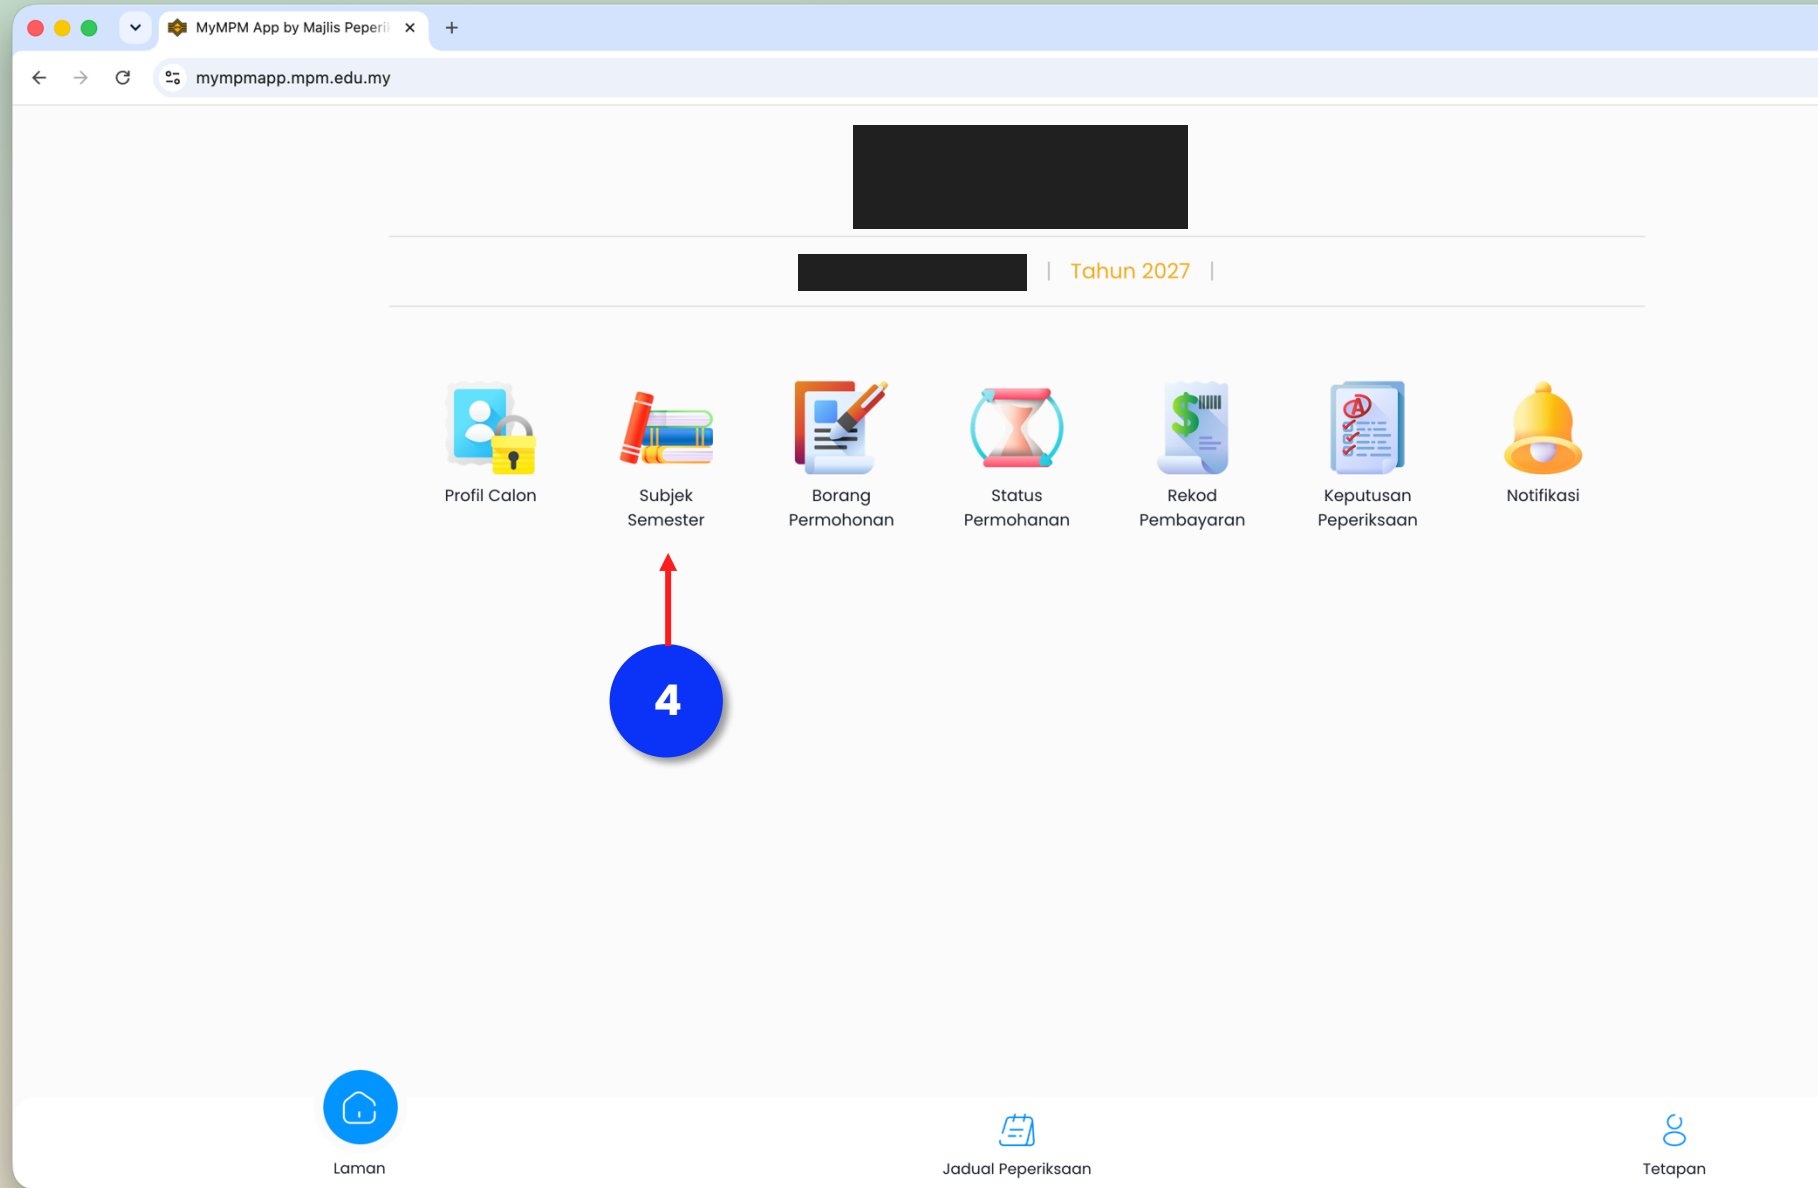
MyMPM App by Majlis Peperi

mympmapp.mpm.edu.my

| Tahun 2027 |

Profil Calon

Subjek Semester

Borang Permohonan

Status Permohonan

Rekod Pembayaran

Keputusan Peperiksaan

Notifikasi

4

Laman

Jadual Peperiksaan

Tetapan